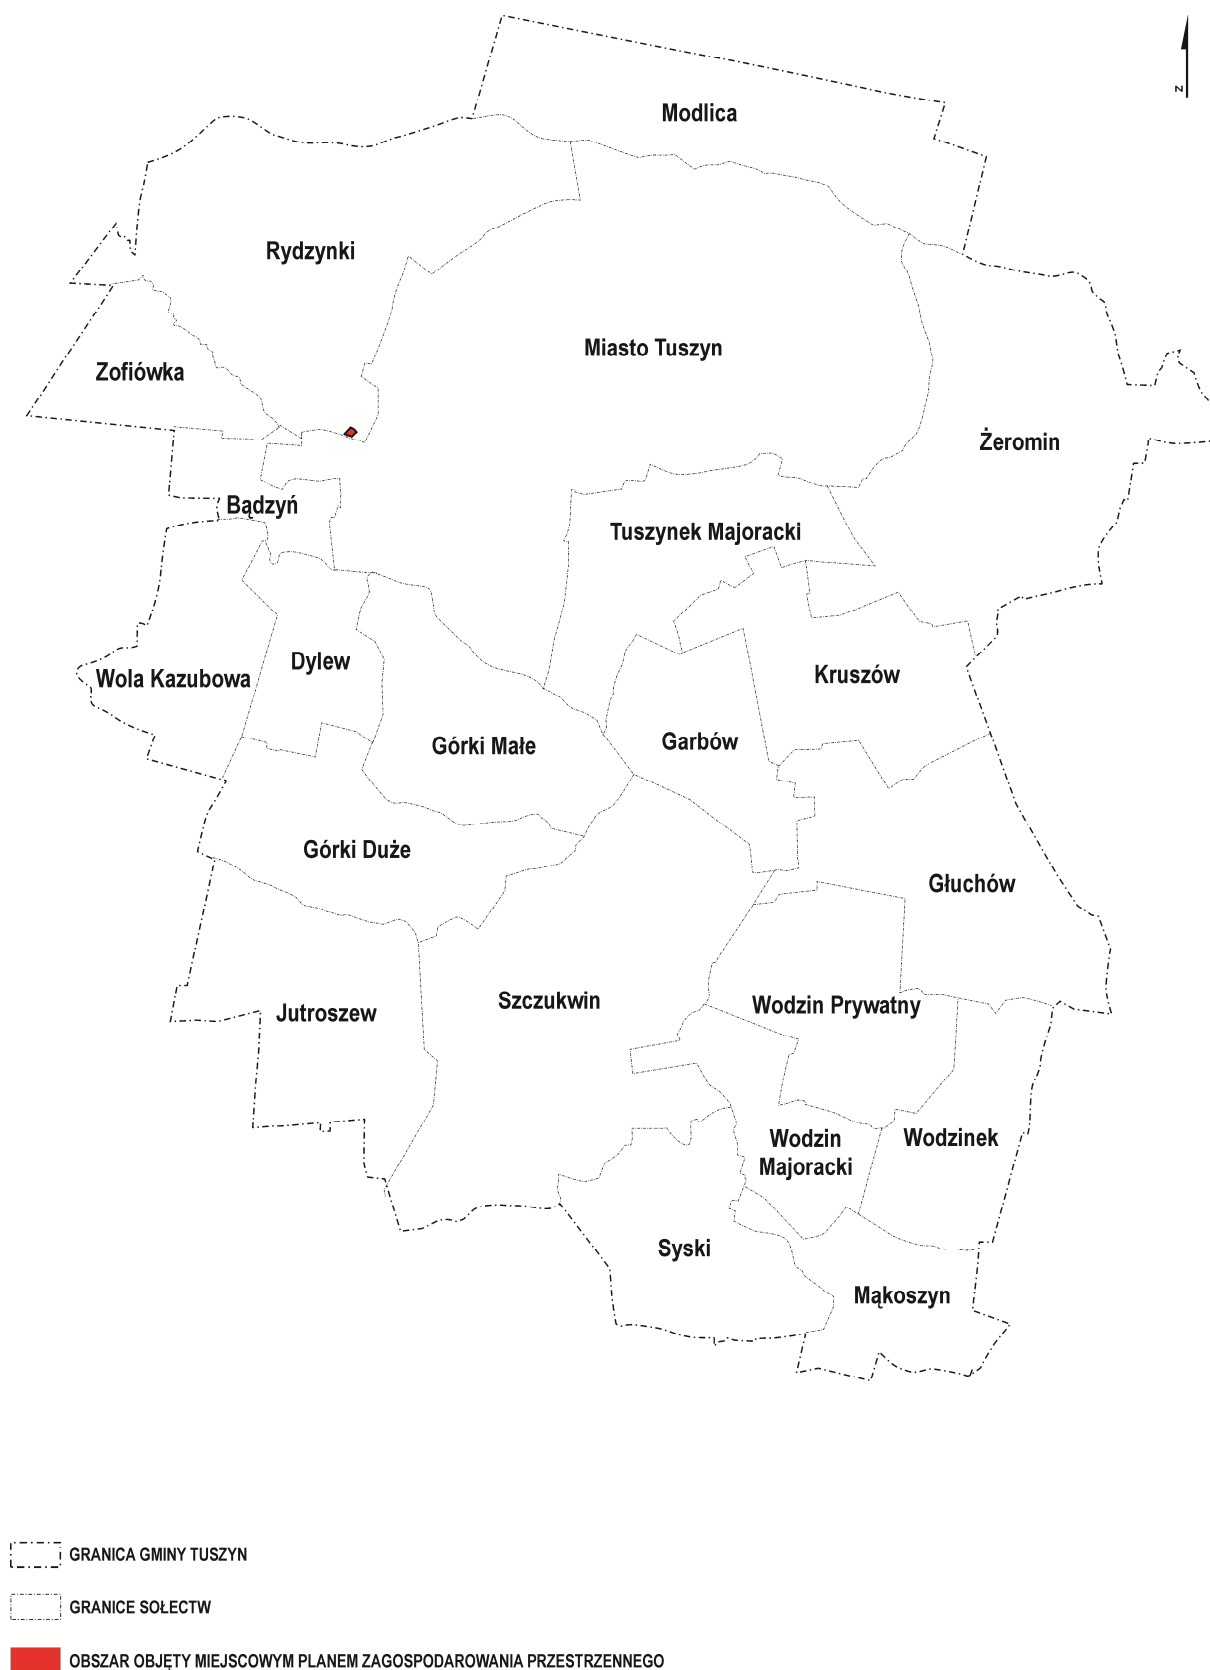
N

Modlica

Rydzynki

Miasto Tuszyn

Zofiówka

Żeromin

Bądzyń

Tuszynek Majoracki

Dylew

Wola Kazubowa

Kruszów

Górki Małe

Garbów

Górki Duże

Głuchów

Szczukwin

Jutroszew

Wodzin Prywatny

Wodzin Majoracki

Wodzinek

Syski

Mąkoszyn

GRANICA GMINY TUSZYN

GRANICE SOŁECTW

OBSZAR OBJĘTY MIEJSCOWYM PLANEM ZAGOSPODAROWANIA PRZESTRZENNEGO